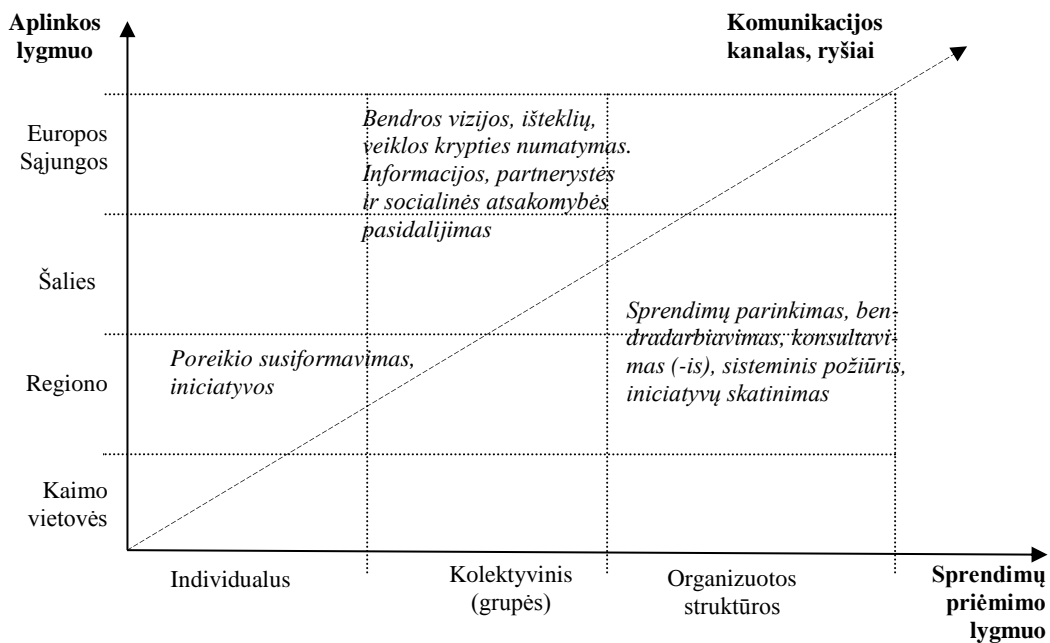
Aplinkos lygmuo

Komunikacijos kanalas, ryšiai

Europos Sąjungos

Bendros vizijos, išteklių, veiklos krypties numatymas. Informacijos, partnerystės ir socialinės atsakomybės pasidalijimas

Šalies

Sprendimų parinkimas, bendradarbiavimas, konsultavimas (-is), sisteminis požiūris, iniciatyvų skatinimas

Regiono

Poreikio susiformavimas, iniciatyvos

Kaimo vietovės

Individualus

Kolektyvinis (grupės)

Organizuotos struktūros

Sprendimų priėmimo lygmuo